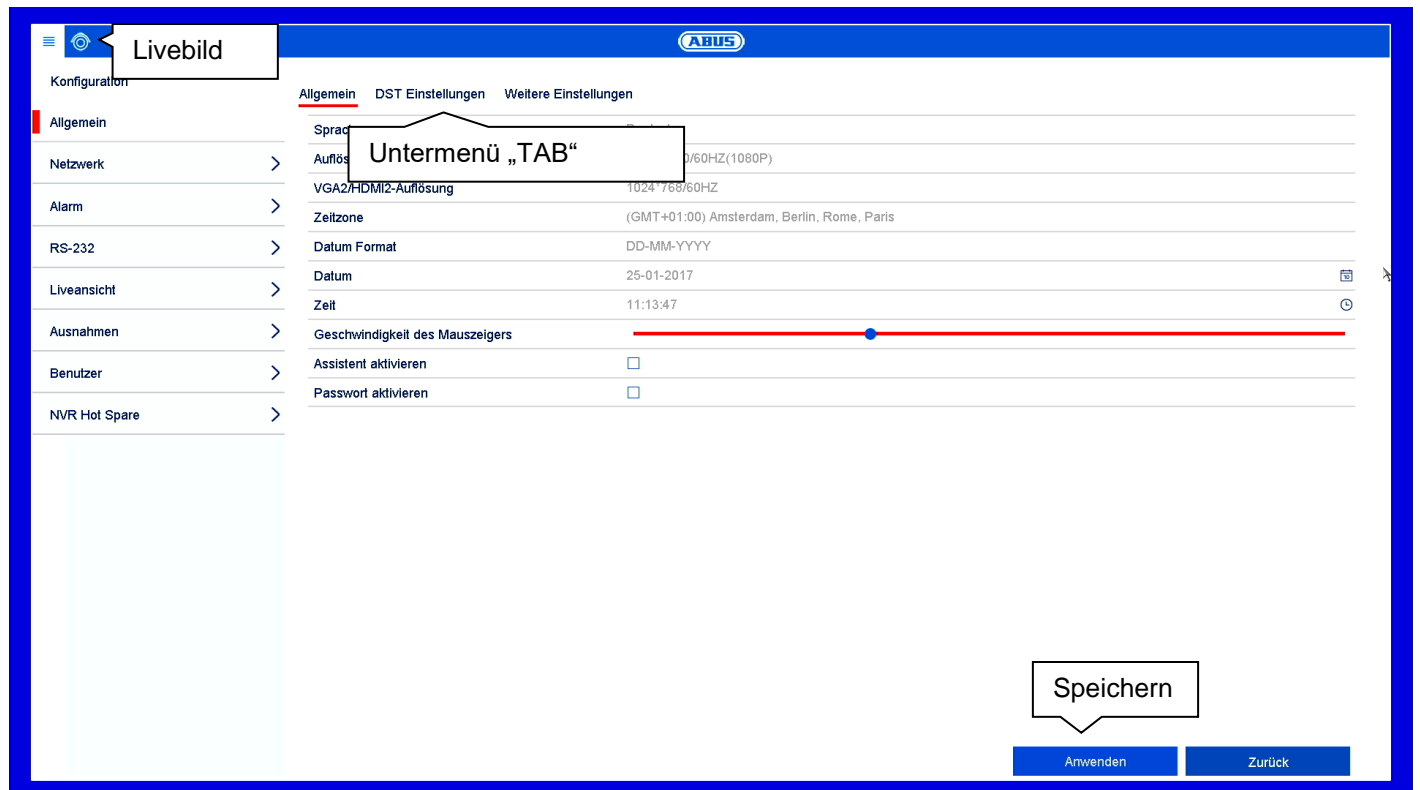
Livebild

ABUS

Konfiguration

Allgemein
Netzwerk
Alarm
RS-232
Liveansicht
Ausnahmen
Benutzer
NVR Hot Spare

Allgemein DST Einstellungen Weitere Einstellungen

Untermenü „TAB“

| | |
|---|---|
| Sprac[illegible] | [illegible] |
| Auflös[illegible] | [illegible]0/60HZ(1080P) |
| VGA2/HDMI2-Auflösung | 1024*768/60HZ |
| Zeitzone | (GMT+01:00) Amsterdam, Berlin, Rome, Paris |
| Datum Format | DD-MM-YYYY |
| Datum | 25-01-2017 |
| Zeit | 11:13:47 |
| Geschwindigkeit des Mauszeigers | |
| Assistent aktivieren | ☐ |
| Passwort aktivieren | ☐ |

Speichern

Anwenden Zurück